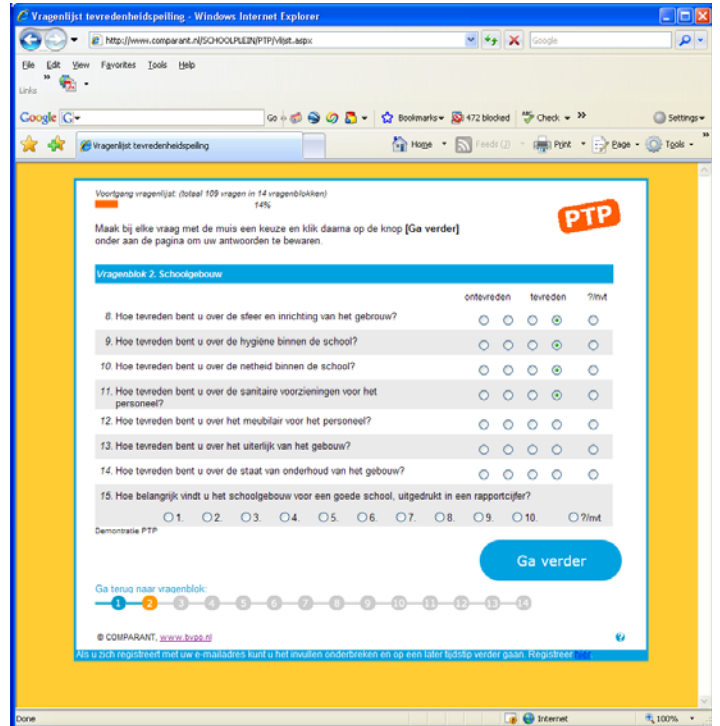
Vragenlijst tevredenheidspeiling - Windows Internet Explorer

http://www.comparant.nl/SCHOOLPLEIN/PTP/Vlijst.aspx

Google

File Edit View Favorites Tools Help

Links

Google G Go Bookmarks 472 blocked Check Settings

Vragenlijst tevredenheidspeiling

Home Feeds (J) Print Page Tools

Voortgang vragenlijst: (totaal 109 vragen in 14 vragenblokken)
14%

PTP

Maak bij elke vraag met de muis een keuze en klik daarna op de knop **[Ga verder]** onder aan de pagina om uw antwoorden te bewaren.

Vragenblok 2. Schoolgebouw

ontevreden tevreden ?/nvt

8. Hoe tevreden bent u over de sfeer en inrichting van het gebrouw?

9. Hoe tevreden bent u over de hygiëne binnen de school?

10. Hoe tevreden bent u over de netheid binnen de school?

11. Hoe tevreden bent u over de sanitaire voorzieningen voor het personeel?

12. Hoe tevreden bent u over het meubilair voor het personeel?

13. Hoe tevreden bent u over het uiterlijk van het gebouw?

14. Hoe tevreden bent u over de staat van onderhoud van het gebouw?

15. Hoe belangrijk vindt u het schoolgebouw voor een goede school, uitgedrukt in een rapportcijfer?

1. 2. 3. 4. 5. 6. 7. 8. 9. 10. ?/nvt

Demonstratie PTP

Ga verder

Ga terug naar vragenblok:
1 2 3 4 5 6 7 8 9 10 11 12 13 14

© COMPARANT, www.bvgo.nl

Als u zich registreert met uw e-mailadres kunt u het invullen onderbreken en op een later tijdstip verder gaan. Registreer hier

Done Internet 100%